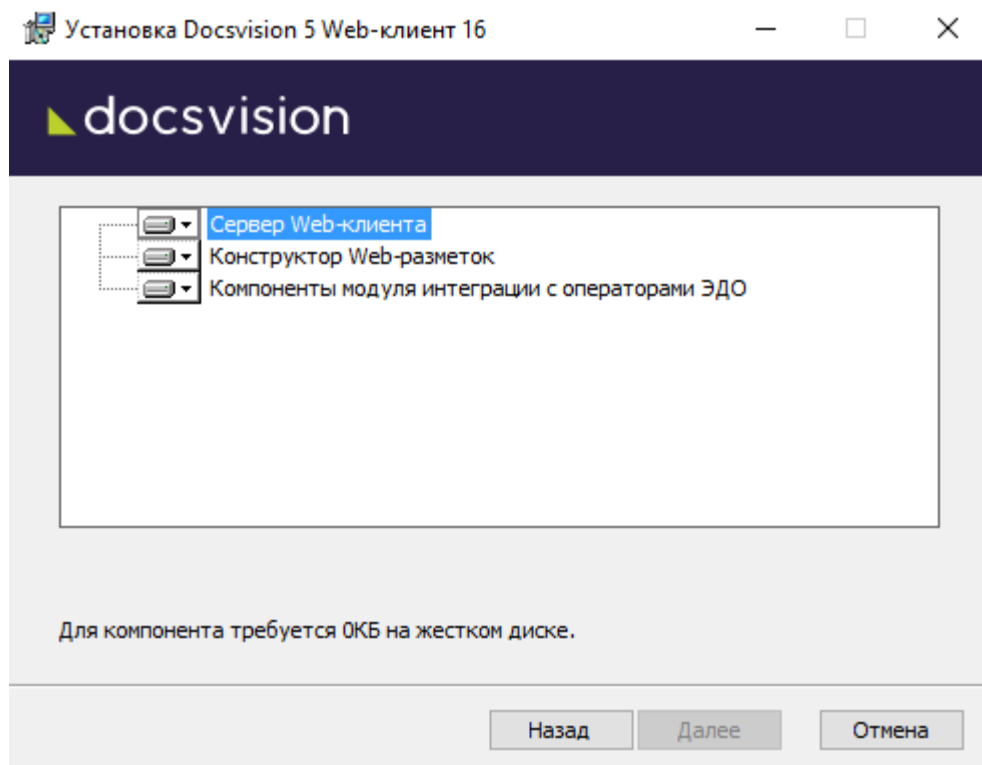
Установка Docsvision 5 Web-клиент 16

docsvision

Сервер Web-клиента
Конструктор Web-разметок
Компоненты модуля интеграции с операторами ЭДО

Для компонента требуется 0КБ на жестком диске.

Назад
Далее
Отмена